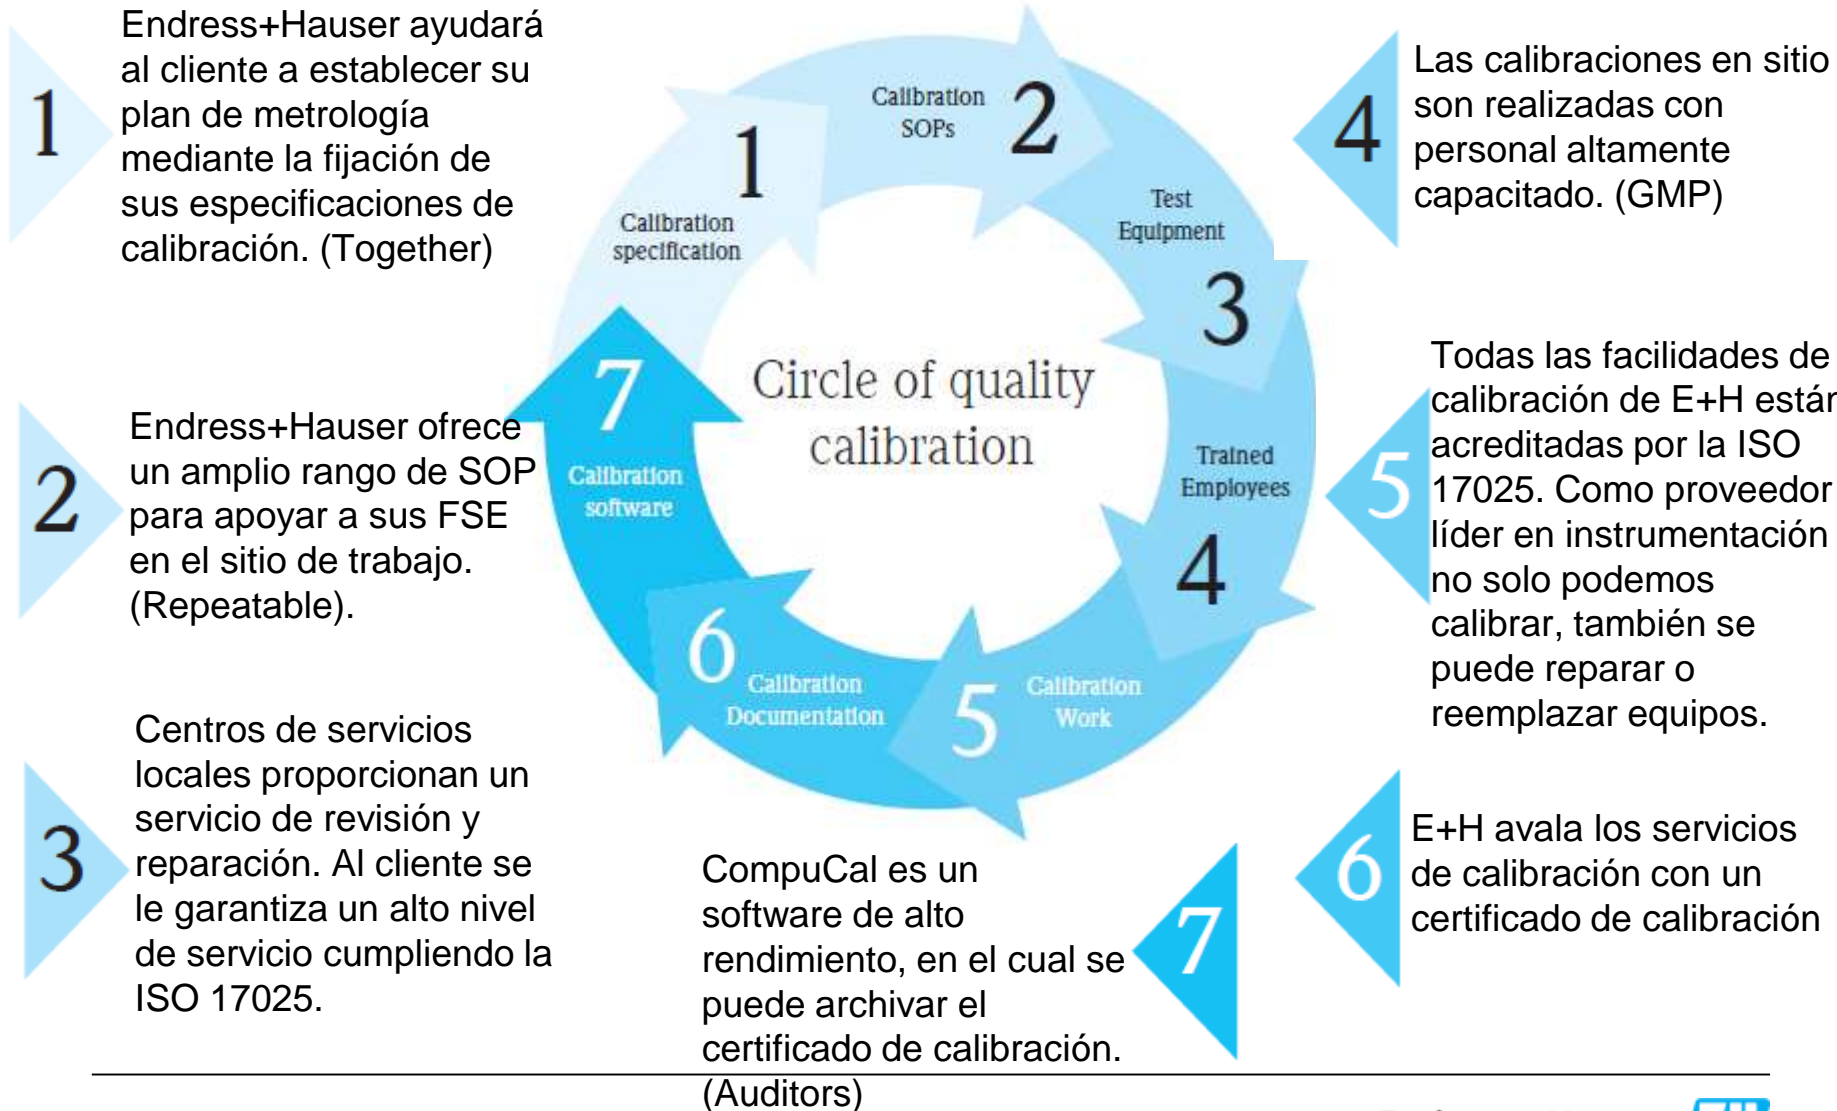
1

Endress+Hauser ayudará al cliente a establecer su plan de metrología mediante la fijación de sus especificaciones de calibración. (Together)

2

Endress+Hauser ofrece un amplio rango de SOP para apoyar a sus FSE en el sitio de trabajo. (Repeatable).

3

Centros de servicios locales proporcionan un servicio de revisión y reparación. Al cliente se le garantiza un alto nivel de servicio cumpliendo la ISO 17025.

1
Calibration specification

Calibration SOPs
2

Test Equipment
3

Circle of quality calibration

Trained Employees
4

5
Calibration Work

6
Calibration Documentation

7
Calibration software

4

Las calibraciones en sitio son realizadas con personal altamente capacitado. (GMP)

5

Todas las facilidades de calibración de E+H están acreditadas por la ISO 17025. Como proveedor líder en instrumentación no solo podemos calibrar, también se puede reparar o reemplazar equipos.

6

E+H avala los servicios de calibración con un certificado de calibración

7

CompuCal es un software de alto rendimiento, en el cual se puede archivar el certificado de calibración. (Auditors)